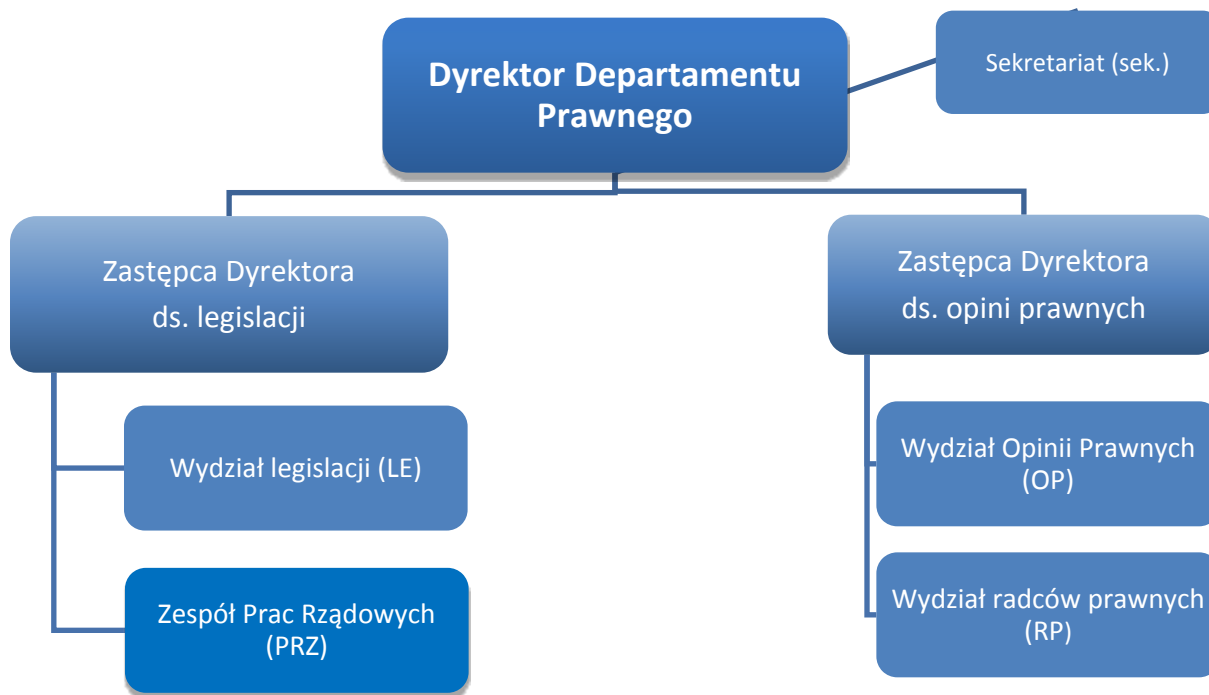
Dyrektor Departamentu Prawnego

Sekretariat (sek.)

Zastępca Dyrektora ds. legislacji

Zastępca Dyrektora ds. opini prawnych

Wydział legislacji (LE)

Zespół Prac Rządowych (PRZ)

Wydział Opinii Prawnych (OP)

Wydział radców prawnych (RP)